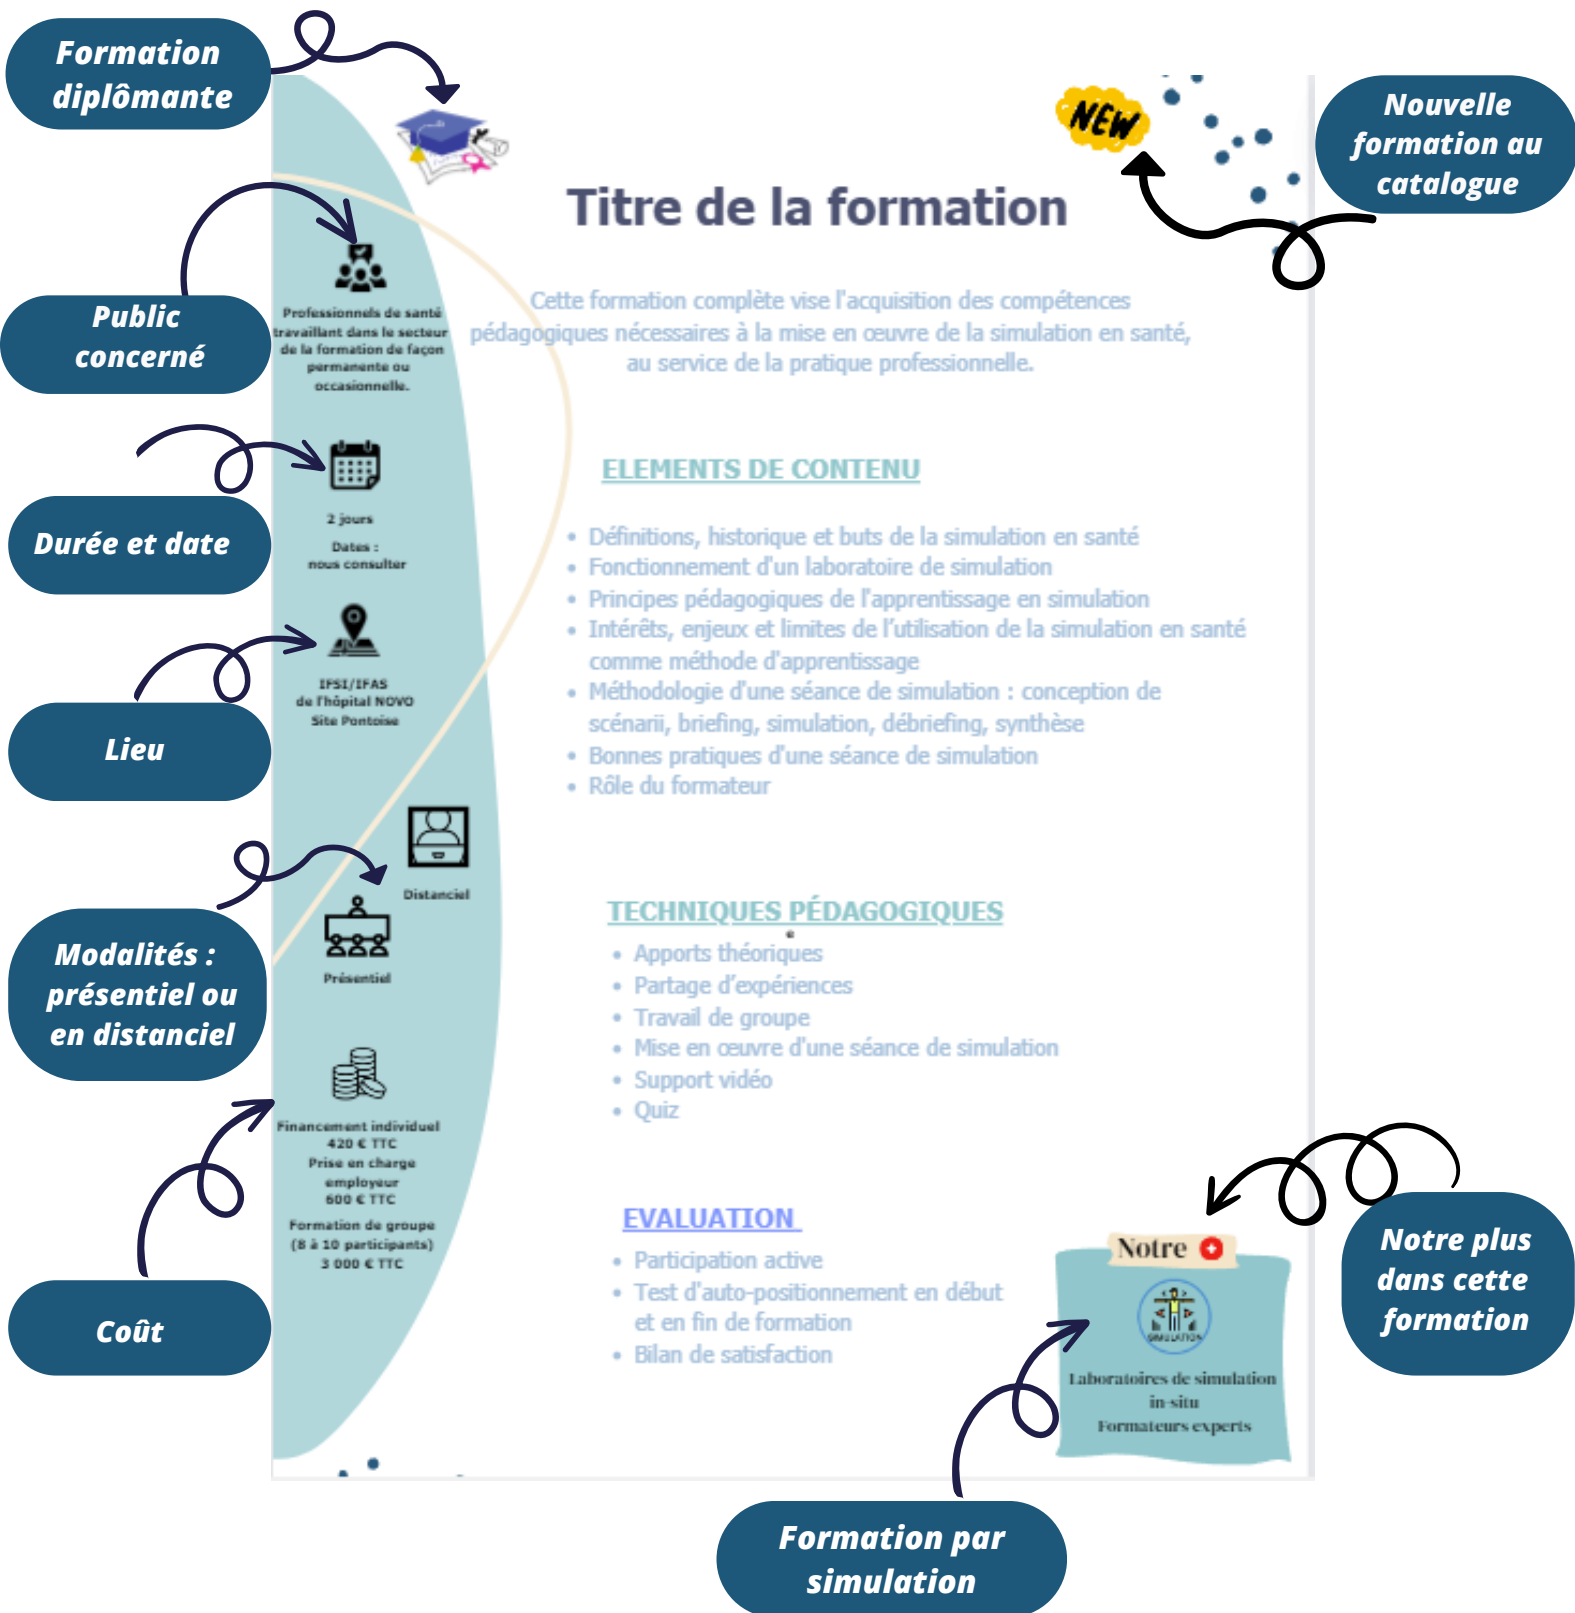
Formation diplômante

NEW

Nouvelle formation au catalogue

Titre de la formation

Public concerné

Professionnels de santé travaillant dans le secteur de la formation de façon permanente ou occasionnelle.

Cette formation complète vise l'acquisition des compétences pédagogiques nécessaires à la mise en œuvre de la simulation en santé, au service de la pratique professionnelle.

ELEMENTS DE CONTENU

- Définitions, historique et buts de la simulation en santé
- Fonctionnement d'un laboratoire de simulation
- Principes pédagogiques de l'apprentissage en simulation
- Intérêts, enjeux et limites de l'utilisation de la simulation en santé comme méthode d'apprentissage
- Méthodologie d'une séance de simulation : conception de scénarii, briefing, simulation, débriefing, synthèse
- Bonnes pratiques d'une séance de simulation
- Rôle du formateur

Durée et date

2 jours

Dates : nous consulter

Lieu

IFSI/IFAS de l'hôpital NOVO Site Pontoise

Distanciel

Présentiel

Modalités : présentiel ou en distanciel

TECHNIQUES PÉDAGOGIQUES

- Apports théoriques
- Partage d'expériences
- Travail de groupe
- Mise en œuvre d'une séance de simulation
- Support vidéo
- Quiz

Financement individuel 420 € TTC
Prise en charge employeur 600 € TTC
Formation de groupe (8 à 10 participants) 3 000 € TTC

Coût

EVALUATION

- Participation active
- Test d'auto-positionnement en début et en fin de formation
- Bilan de satisfaction

Notre +

SIMULATION

Laboratoires de simulation in-situ
Formateurs experts

Notre plus dans cette formation

Formation par simulation